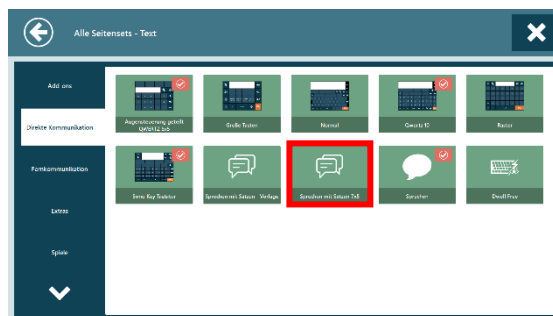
Alle Seitensets - Text

Add ons

Direkte Kommunikation

Fernkommunikation

Extras

Spiele

Augensteuerung geteilt QWERTZ 5x5

Große Tasten

Normal

Qwertz 12

Raster

Sense Key Tastatur

Sprechen mit Sätzen - Vorlage

Sprechen mit Sätzen 7x8

Sprechen

Dwell Free